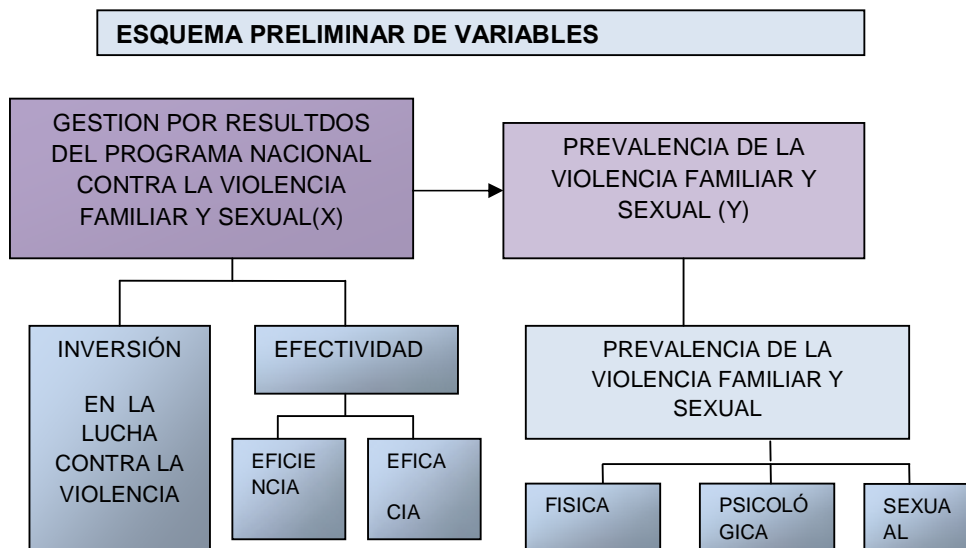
ESQUEMA PRELIMINAR DE VARIABLES

GESTION POR RESULTDOS DEL PROGRAMA NACIONAL CONTRA LA VIOLENCIA FAMILIAR Y SEXUAL(X)

PREVALENCIA DE LA VIOLENCIA FAMILIAR Y SEXUAL (Y)

INVERSIÓN

EN LA LUCHA CONTRA LA VIOLENCIA

EFECTIVIDAD

EFICIENCIA

EFICACIA

PREVALENCIA DE LA VIOLENCIA FAMILIAR Y SEXUAL

FISICA

PSICOLÓGICA

SEXUAL